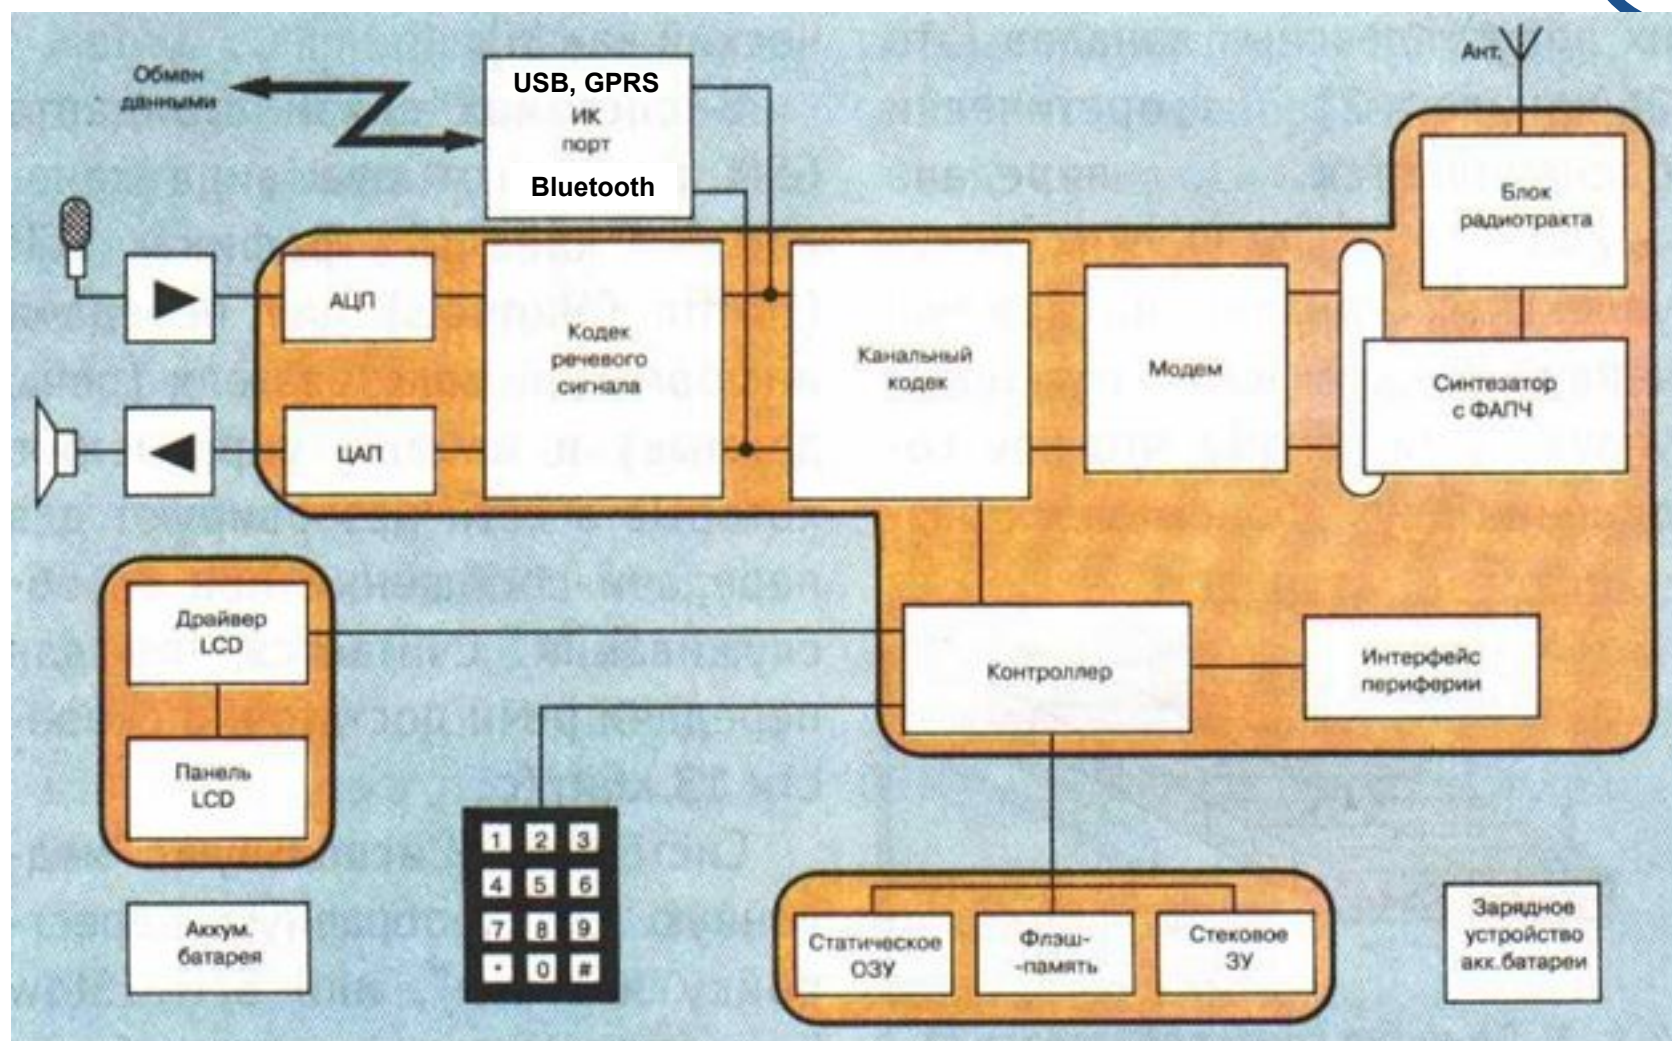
Обмен данными

USB, GPRS
ИК порт
Bluetooth

Ант.

Блок радиотракта

АЦП

Кодек речевого сигнала

Канальный кодек

Модем

Синтезатор с ФАПЧ

ЦАП

Драйвер LCD

Панель LCD

Контроллер

Интерфейс периферии

1 2 3
4 5 6
7 8 9
* 0 #

Аккум. батарея

Статическое ОЗУ

Флэш--память

Стековое ЗУ

Зарядное устройство акк.батареи